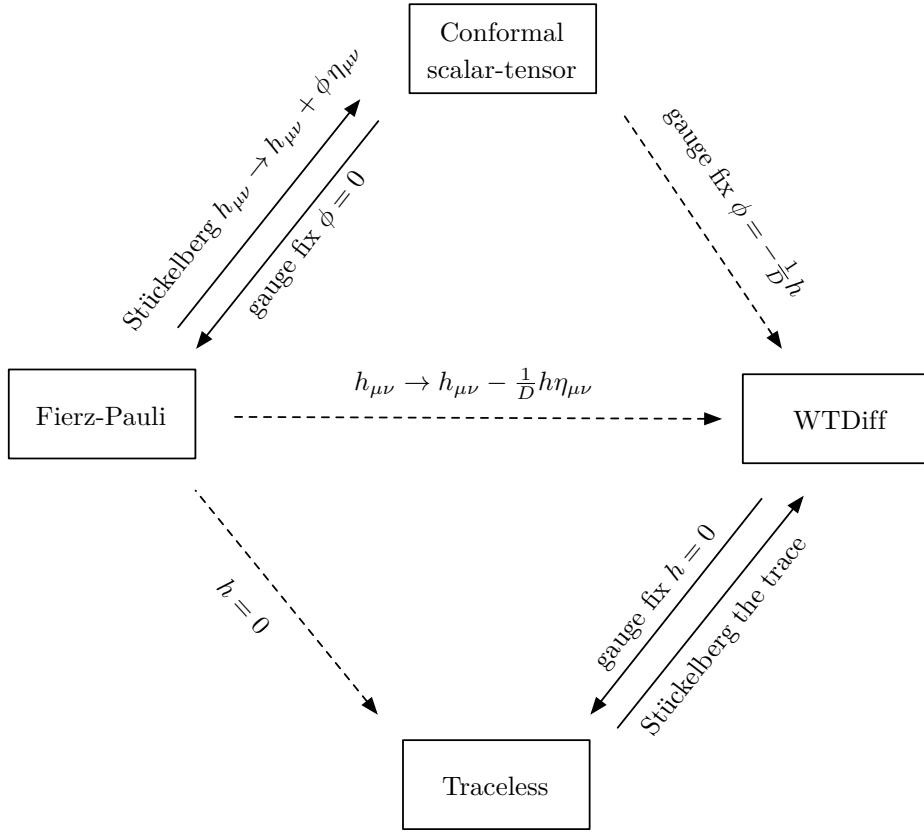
Conformal scalar-tensor

Stückelberg $h_{\mu\nu} \to h_{\mu\nu} + \phi\eta_{\mu\nu}$

gauge fix $\phi = 0$

gauge fix $\phi = -\frac{1}{D}h$

Fierz-Pauli

$h_{\mu\nu} \to h_{\mu\nu} - \frac{1}{D}h\eta_{\mu\nu}$

WTDiff

$h = 0$

gauge fix $h = 0$

Stückelberg the trace

Traceless